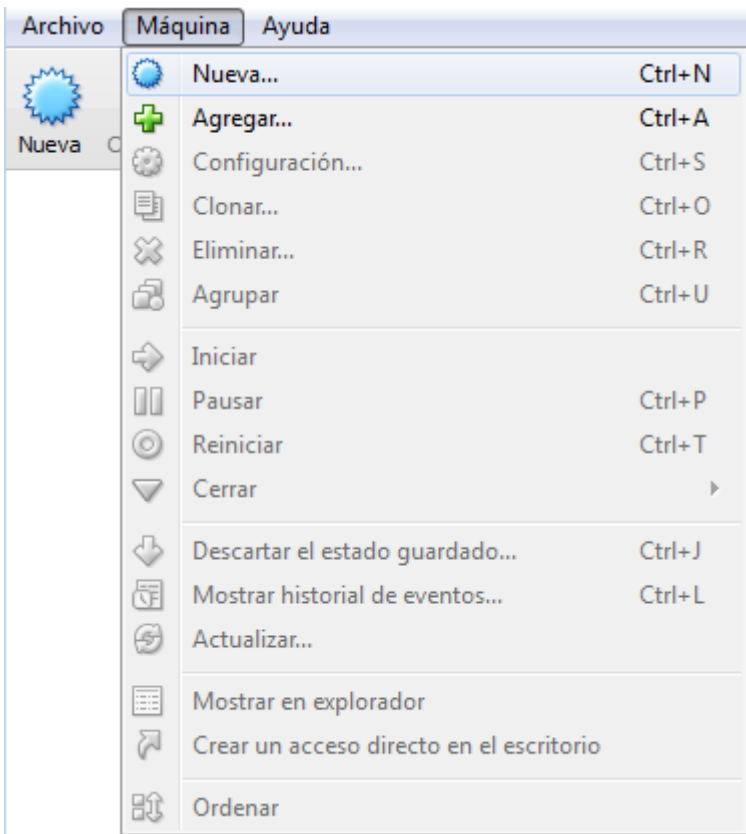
Archivo Máquina Ayuda

Nueva C

Nueva... Ctrl+N
Agregar... Ctrl+A
Configuración... Ctrl+S
Clonar... Ctrl+O
Eliminar... Ctrl+R
Agrupar Ctrl+U

Iniciar
Pausar Ctrl+P
Reiniciar Ctrl+T
Cerrar

Descartar el estado guardado... Ctrl+J
Mostrar historial de eventos... Ctrl+L
Actualizar...

Mostrar en explorador
Crear un acceso directo en el escritorio

Ordenar